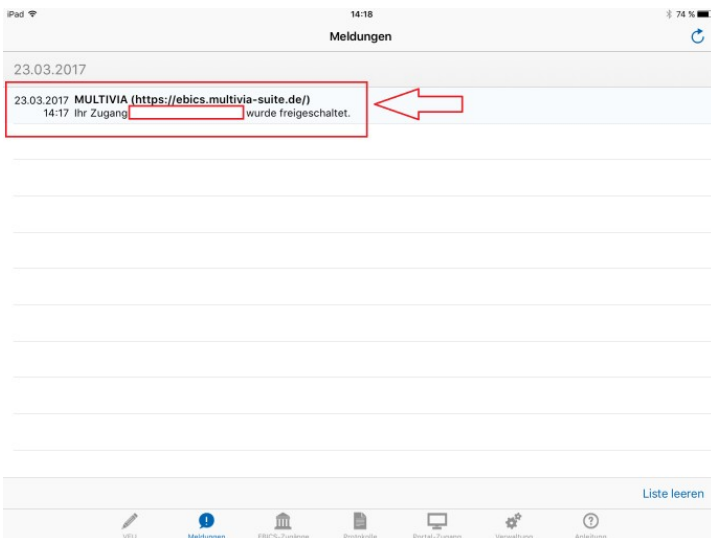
iPad
14:18
74 %
Meldungen

23.03.2017

23.03.2017 MULTIVIA (https://ebics.multivia-suite.de/)
14:17 Ihr Zugang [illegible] wurde freigeschaltet.

Liste leeren

VEU Meldungen EBICS-Zugänge Protokolle Portal-Zugang Verwaltung Anleitung